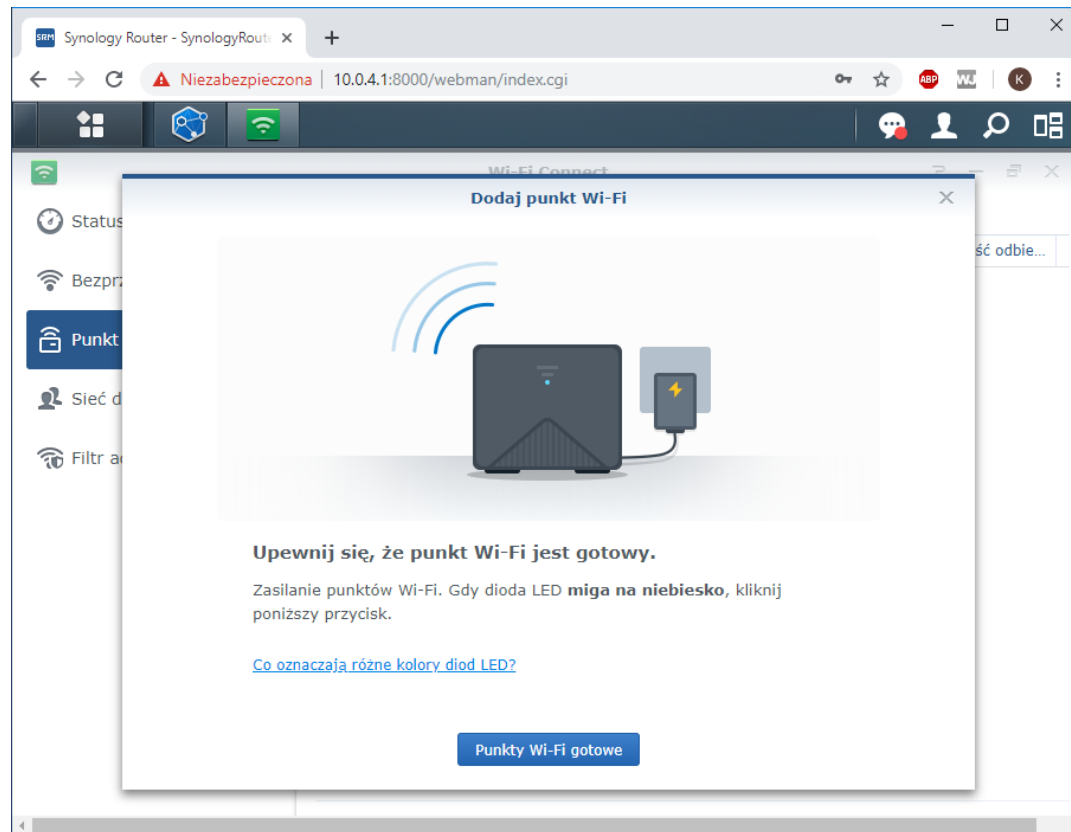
SRM Synology Router - SynologyRout ×

Niezabezpieczona | 10.0.4.1:8000/webman/index.cgi

ABP K

Wi-Fi Connect

Status

Bezprz

Punkt

Sieć d

Filtr a

ść odbie...

Dodaj punkt Wi-Fi

Upewnij się, że punkt Wi-Fi jest gotowy.

Zasilanie punktów Wi-Fi. Gdy dioda LED **miga na niebiesko**, kliknij poniższy przycisk.

Co oznaczają różne kolory diod LED?

Punkty Wi-Fi gotowe